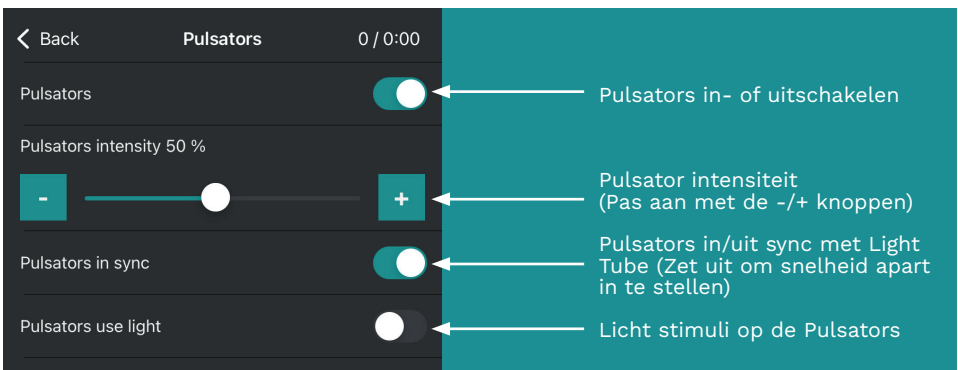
< Back Pulsators 0 / 0:00

Pulsators

Pulsators intensity 50 %

-

+

Pulsators in sync

Pulsators use light

Pulsators in- of uitschakelen

Pulsator intensiteit (Pas aan met de -/+ knoppen)

Pulsators in/uit sync met Light Tube (Zet uit om snelheid apart in te stellen)

Licht stimuli op de Pulsators